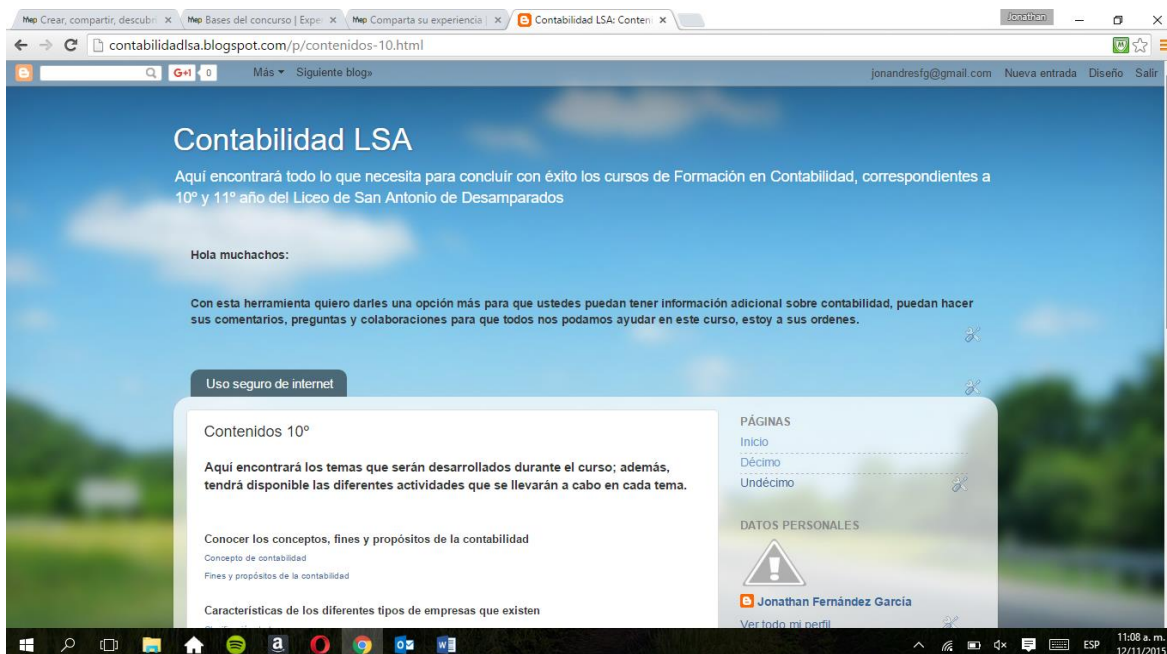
Mep Crear, compartir, descubr ×
Mep Bases del concurso | Expe ×
Mep Comparta su experiencia | ×
Contabilidad LSA: Conten ×
Jonathan
contabilidadlsa.blogspot.com/p/contenidos-10.html
G+1 0 Más ▾ Siguiente blog»
jonandresfg@gmail.com Nueva entrada Diseño Salir

Contabilidad LSA

Aquí encontrará todo lo que necesita para concluír con éxito los cursos de Formación en Contabilidad, correspondientes a 10º y 11º año del Liceo de San Antonio de Desamparados

Hola muchachos:

Con esta herramienta quiero darles una opción más para que ustedes puedan tener información adicional sobre contabilidad, puedan hacer sus comentarios, preguntas y colaboraciones para que todos nos podamos ayudar en este curso, estoy a sus ordenes.

Uso seguro de internet

Contenidos 10º

Aquí encontrará los temas que serán desarrollados durante el curso; además, tendrá disponible las diferentes actividades que se llevarán a cabo en cada tema.

Conocer los conceptos, fines y propósitos de la contabilidad

Concepto de contabilidad

Fines y propósitos de la contabilidad

Características de los diferentes tipos de empresas que existen

PÁGINAS
Inicio
Décimo
Undécimo

DATOS PERSONALES
Jonathan Fernández García
Ver todo mi perfil

ESP 11:08 a. m. 12/11/2015